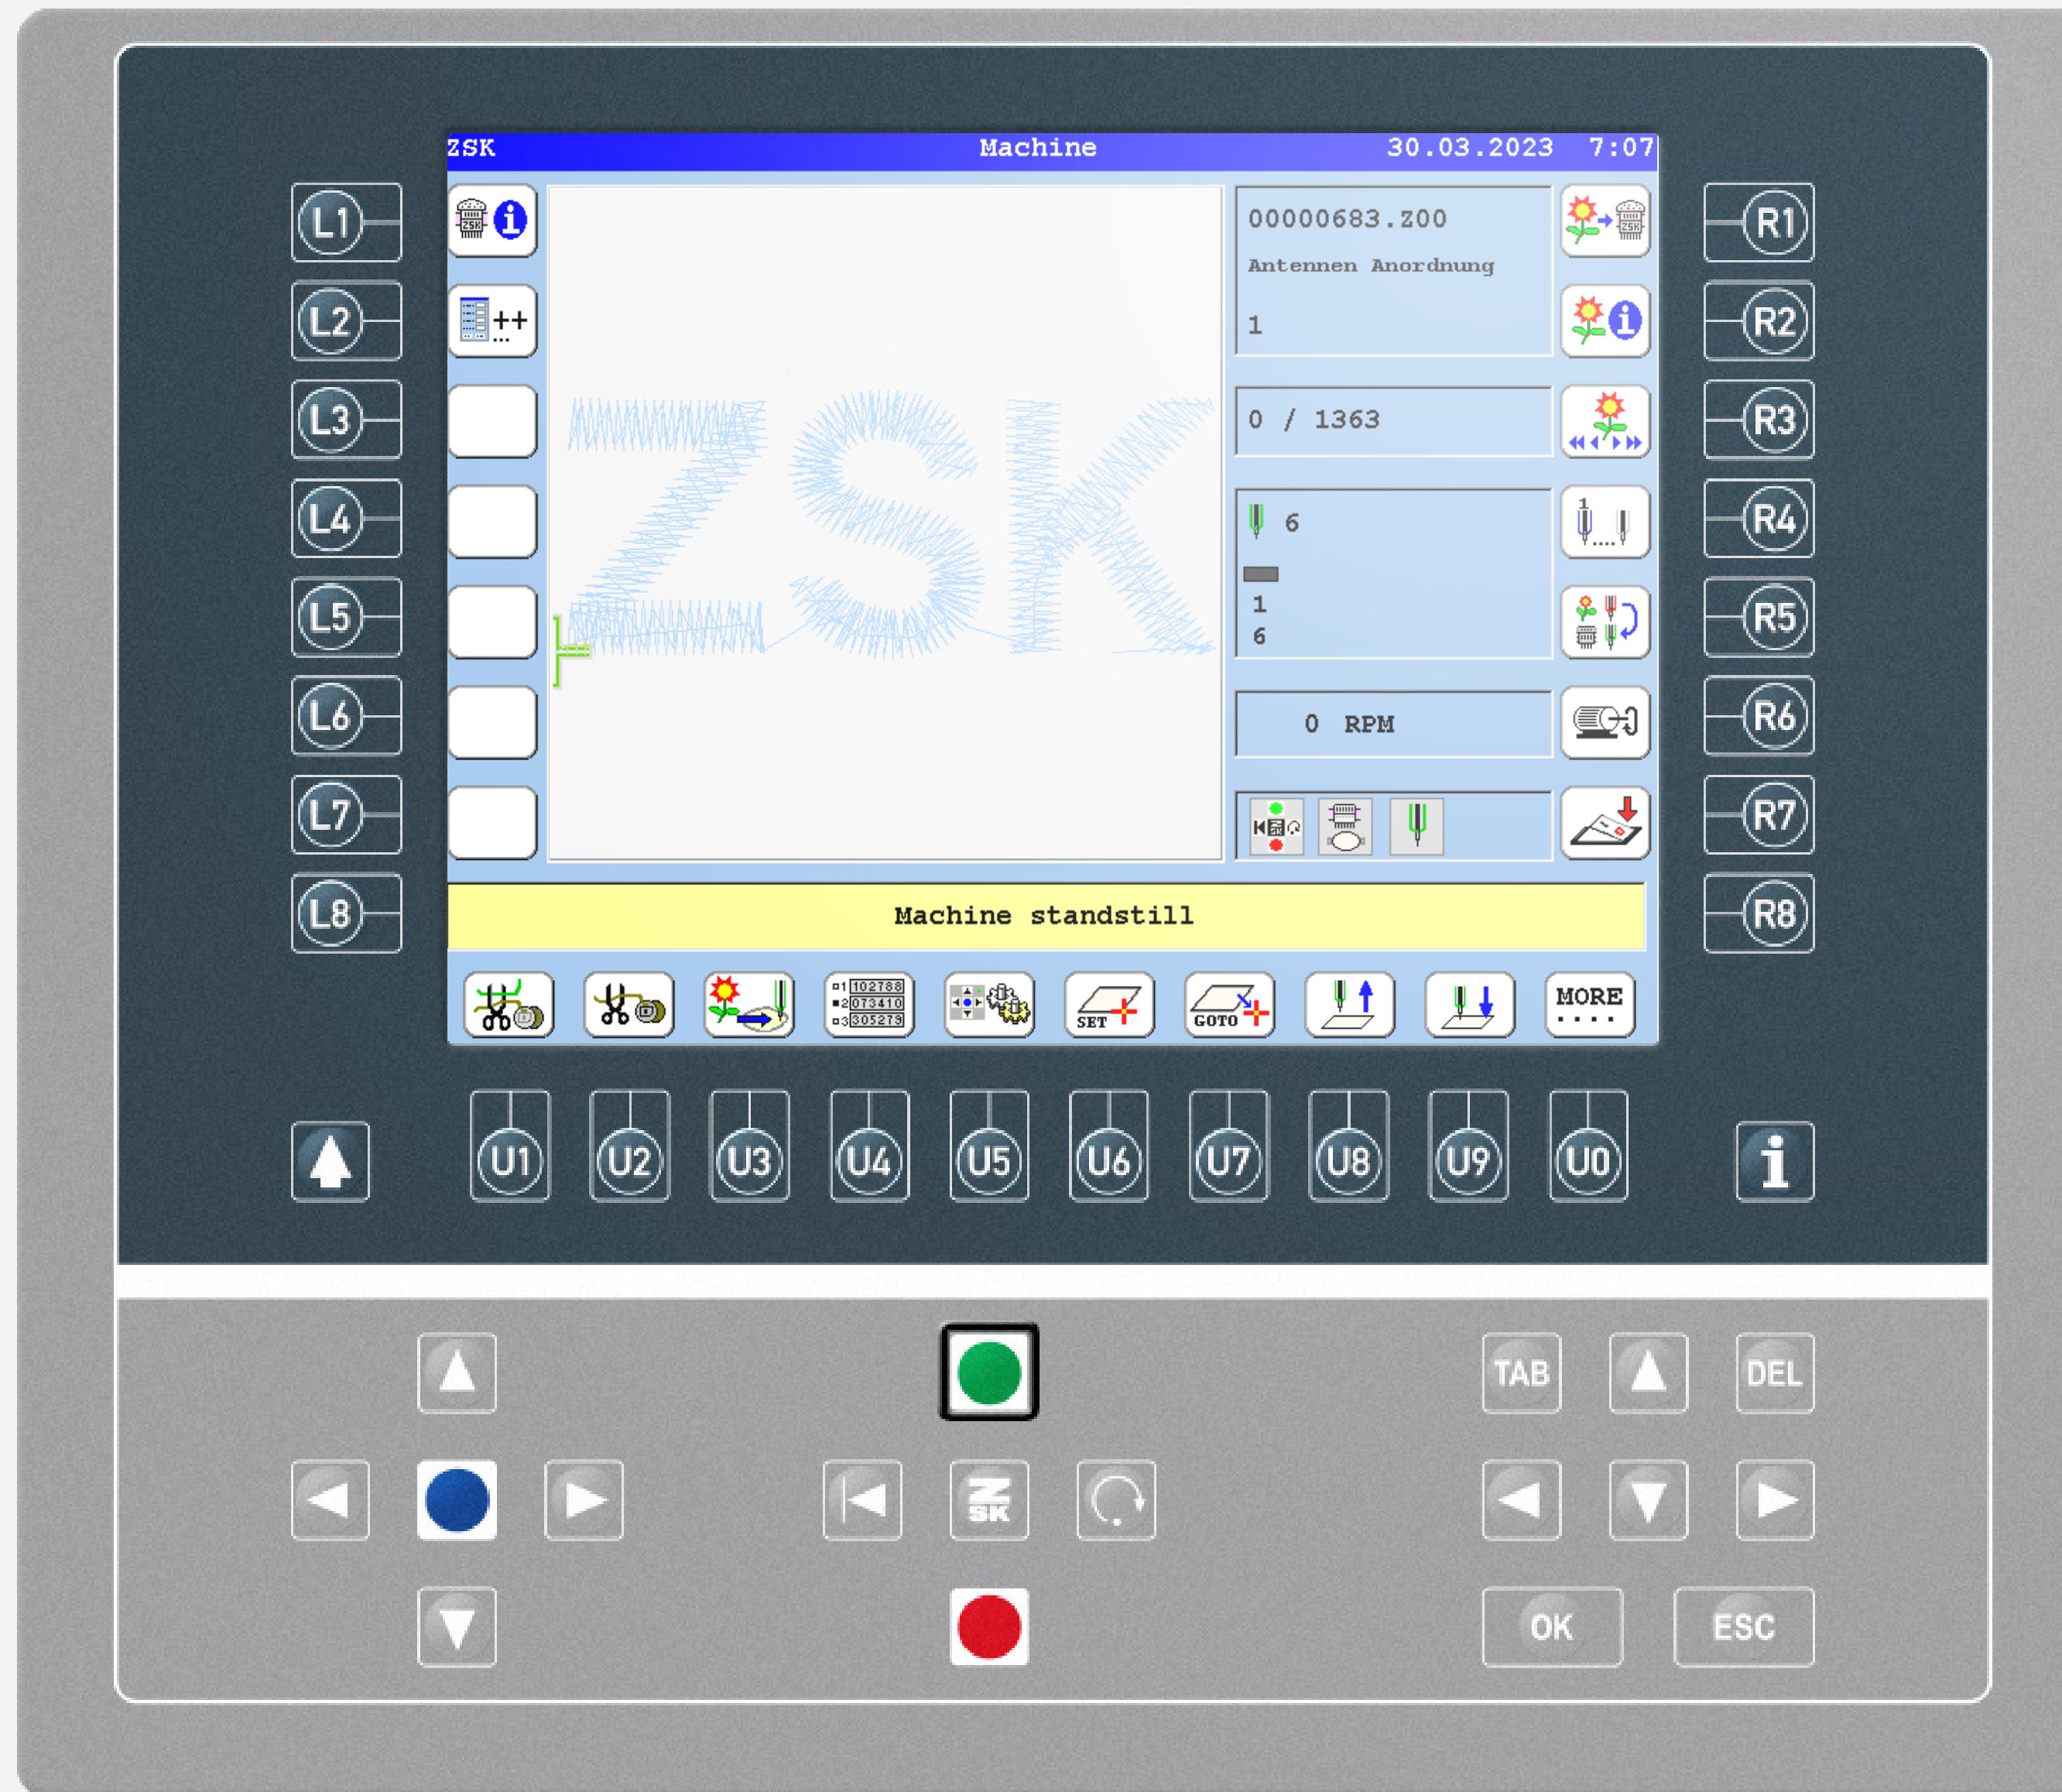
ZSK Machine 30.03.2023 7:07

L1
L2
L3
L4
L5
L6
L7
L8

ZSK

00000683.Z00
Antennen Anordnung
1

0 / 1363

6
1
6

0 RPM

R1
R2
R3
R4
R5
R6
R7
R8

Machine standstill

1 102788
2 073410
3 305273
SET
GOTO
MORE

U1 U2 U3 U4 U5 U6 U7 U8 U9 U0

i

TAB DEL
ZSK
OK ESC